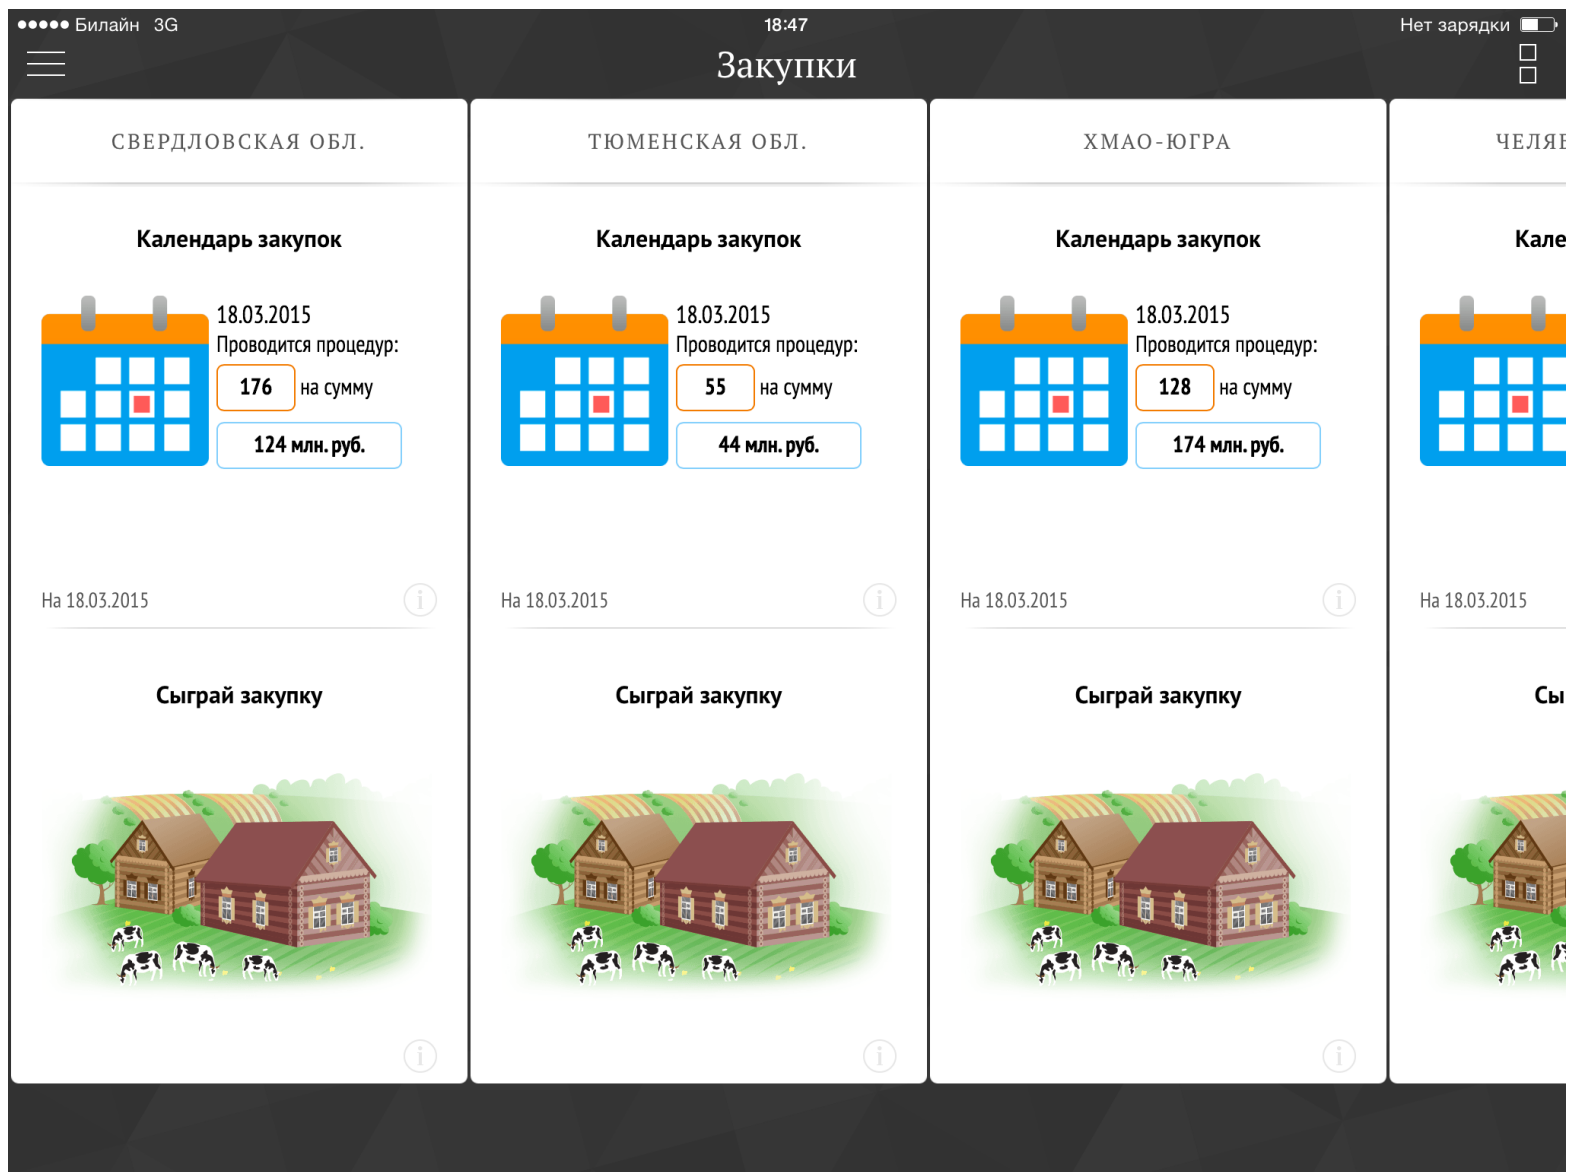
●●●●● Билайн 3G
18:47
Нет зарядки

Закупки

СВЕРДЛОВСКАЯ ОБЛ.

Календарь закупок

18.03.2015
Проводится процедур:
176 на сумму
124 млн. руб.

На 18.03.2015

Сыграй закупку

ТЮМЕНСКАЯ ОБЛ.

Календарь закупок

18.03.2015
Проводится процедур:
55 на сумму
44 млн. руб.

На 18.03.2015

Сыграй закупку

ХМАО-ЮГРА

Календарь закупок

18.03.2015
Проводится процедур:
128 на сумму
174 млн. руб.

На 18.03.2015

Сыграй закупку

ЧЕЛЯ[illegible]

Кале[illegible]

На 18.03.2015

Сы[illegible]